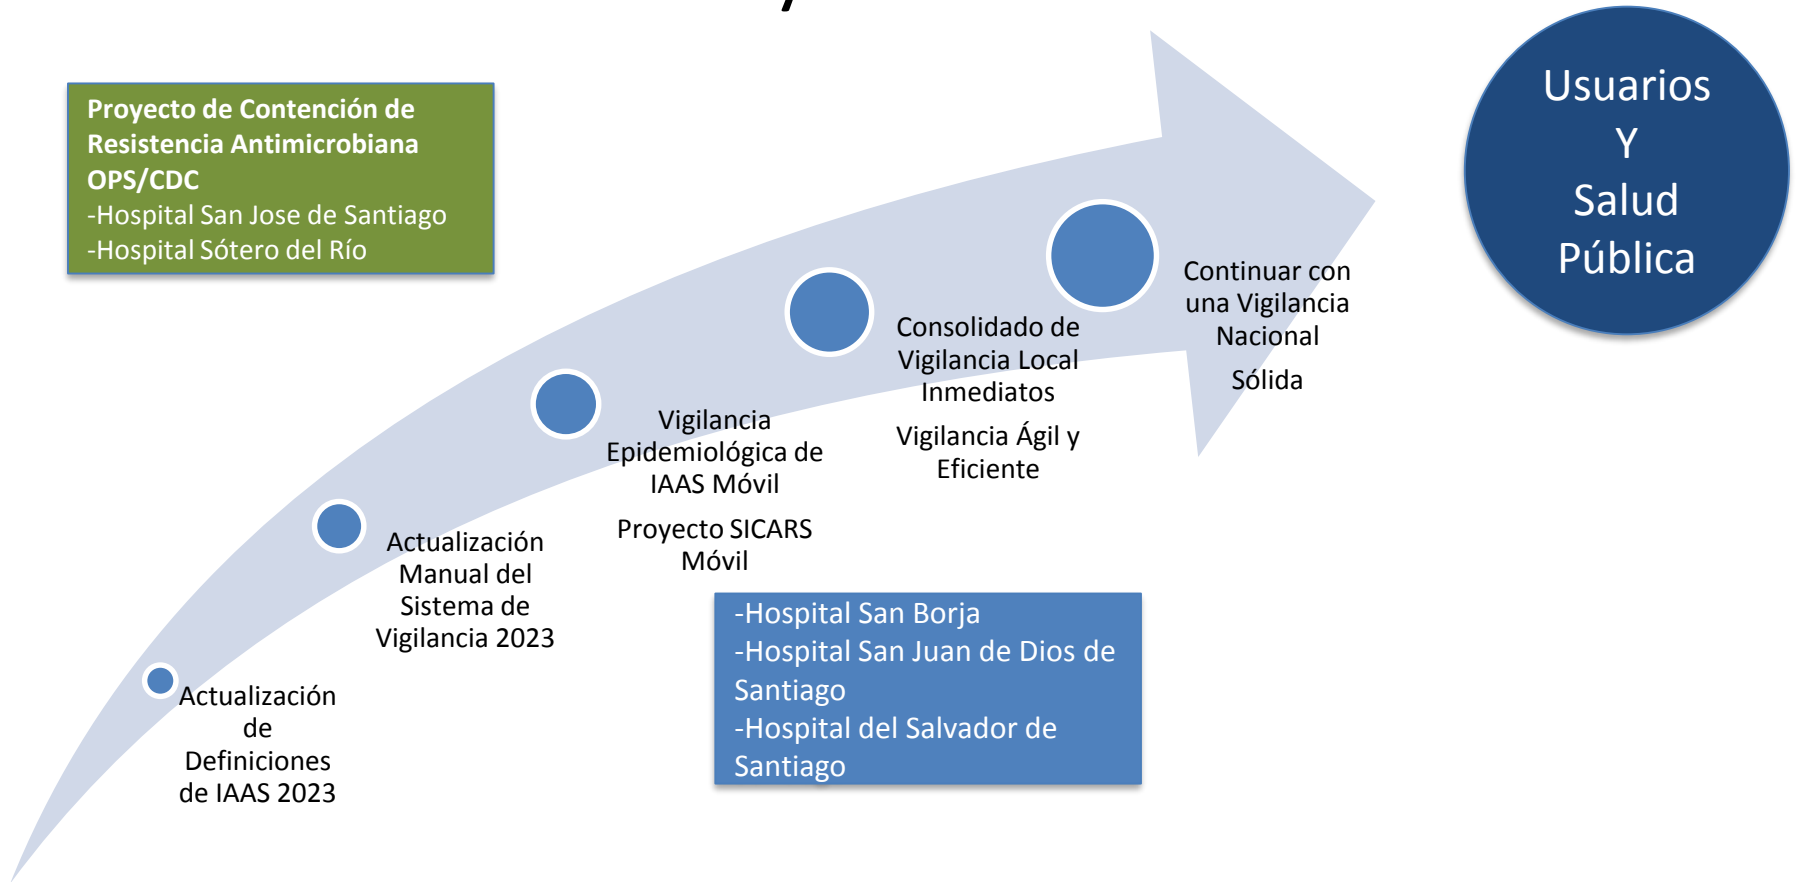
Proyecto de Contención de Resistencia Antimicrobiana OPS/CDC
-Hospital San Jose de Santiago
-Hospital Sótero del Río

Usuarios
Y
Salud
Pública

Actualización de Definiciones de IAAS 2023

Actualización Manual del Sistema de Vigilancia 2023

Vigilancia Epidemiológica de IAAS Móvil

Proyecto SICARS Móvil

Consolidado de Vigilancia Local Inmediatos

Vigilancia Ágil y Eficiente

Continuar con una Vigilancia Nacional

Sólida

-Hospital San Borja
-Hospital San Juan de Dios de Santiago
-Hospital del Salvador de Santiago